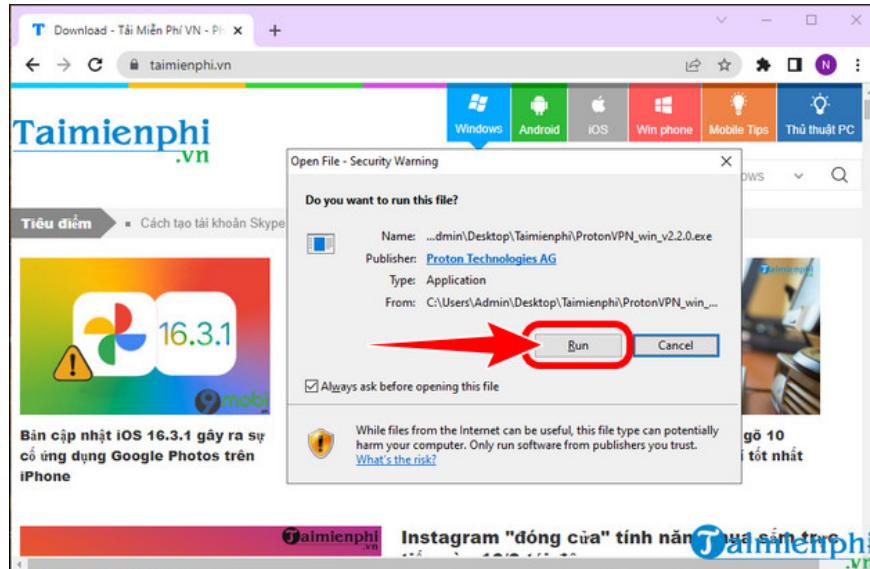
Download - Tải Miễn Phí VN - Ph

taimienphi.vn

N

Taimienphi
.vn

Windows
Android
iOS
Win phone
Mobile Tips
Thủ thuật PC

Tiêu điểm
Cách tạo tài khoản Skype

16.3.1

mobi

Bản cập nhật iOS 16.3.1 gây ra sự cố ứng dụng Google Photos trên iPhone

Open File - Security Warning

Do you want to run this file?

Name: ...dmin\Desktop\Taimienphi\ProtonVPN_win_v2.2.0.exe
Publisher: Proton Technologies AG
Type: Application
From: C:\Users\Admin\Desktop\Taimienphi\ProtonVPN_win_...

Run
Cancel

Always ask before opening this file

While files from the Internet can be useful, this file type can potentially harm your computer. Only run software from publishers you trust.
What's the risk?

gõ 10
tốt nhất

Taimienphi
.vn

Instagram "đóng cửa" tính năng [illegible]

Taimienphi
.vn